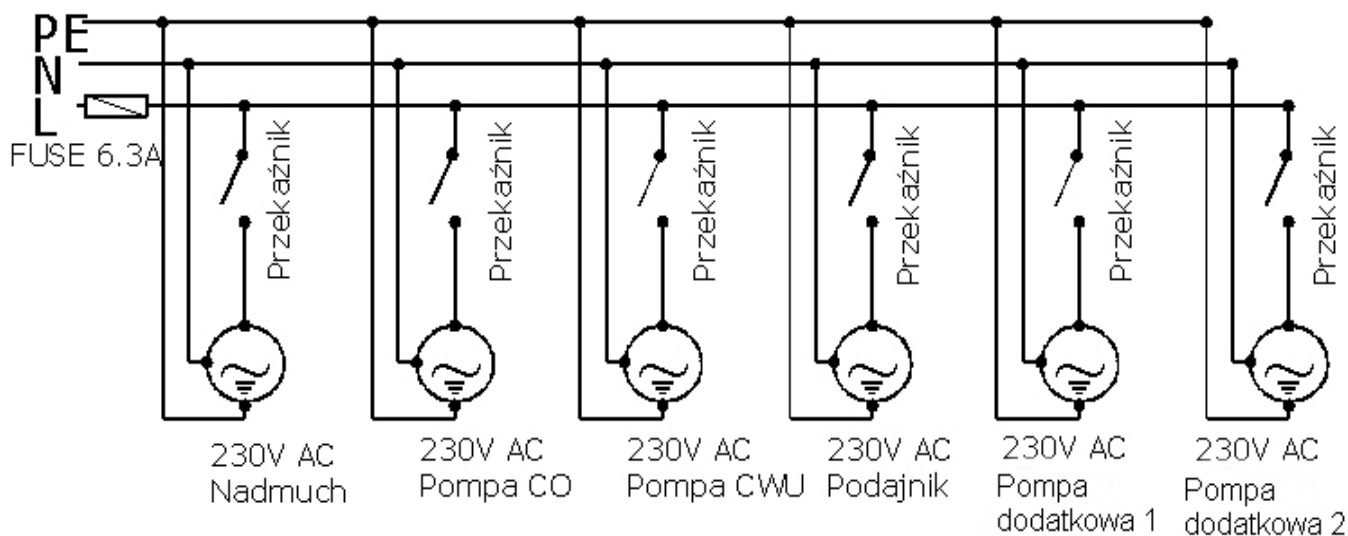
PE
N
L
FUSE 6.3A

Przekaźnik
230V AC
Nadmuch

Przekaźnik
230V AC
Pompa CO

Przekaźnik
230V AC
Pompa CWU

Przekaźnik
230V AC
Podajnik

Przekaźnik
230V AC
Pompa dodatkowa 1

Przekaźnik
230V AC
Pompa dodatkowa 2